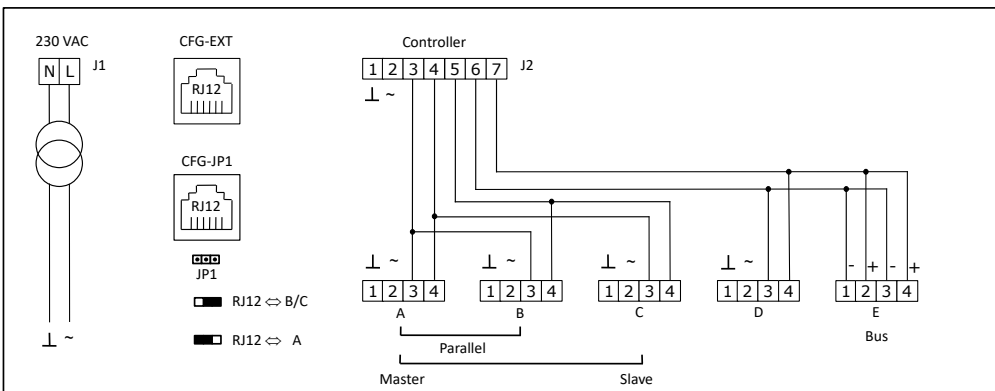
230 VAC
N L J1
⊥ ~

CFG-EXT
RJ12

CFG-JP1
RJ12

JP1
RJ12 ⇔ B/C
RJ12 ⇔ A

Controller
1 2 3 4 5 6 7 J2
⊥ ~

⊥ ~
1 2 3 4
A

⊥ ~
1 2 3 4
B

⊥ ~
1 2 3 4
C

⊥ ~
1 2 3 4
D

- + - +
1 2 3 4
E
Bus

Parallel

Master Slave